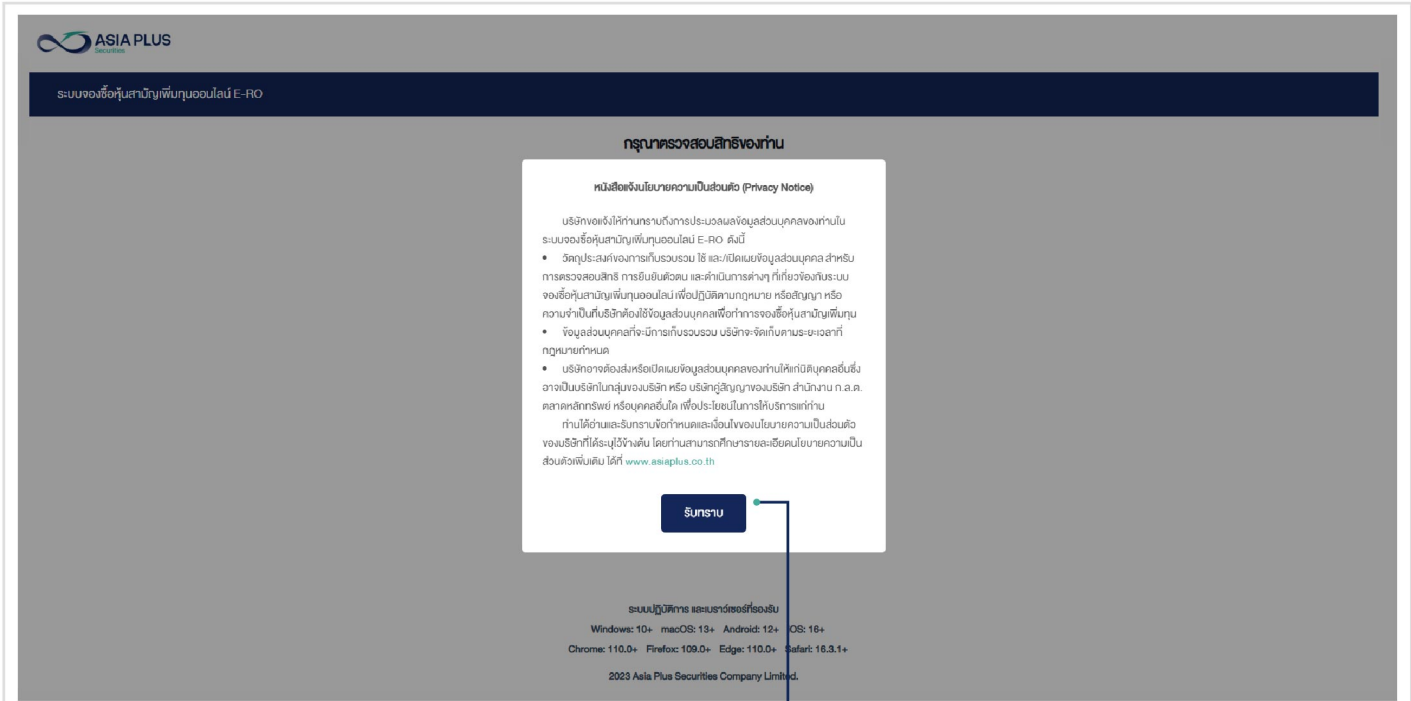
ASIA PLUS
Securities

ระบบจองซื้อหุ้นสามัญเพิ่มทุนออนไลน์ E-RO

กรุณาตรวจสอบสิทธิของท่าน

หนังสือแจ้งนโยบายความเป็นส่วนตัว (Privacy Notice)

บริษัทขอแจ้งให้ท่านทราบถึงการประมวลผลข้อมูลส่วนบุคคลของท่านในระบบจองซื้อหุ้นสามัญเพิ่มทุนออนไลน์ E-RO ดังนี้

• วัตถุประสงค์ของการเก็บรวบรวม ใช้ และ/เปิดเผยข้อมูลส่วนบุคคล สำหรับการตรวจสอบสิทธิ การยืนยันตัวตน และดำเนินการต่างๆ ที่เกี่ยวข้องกับระบบจองซื้อหุ้นสามัญเพิ่มทุนออนไลน์ เพื่อปฏิบัติตามกฎหมาย หรือสัญญา หรือความจำเป็นที่บริษัทต้องใช้ข้อมูลส่วนบุคคลเพื่อทำการจองซื้อหุ้นสามัญเพิ่มทุน

• ข้อมูลส่วนบุคคลที่จะมีการเก็บรวบรวม บริษัทจะจัดเก็บตามระยะเวลาที่กฎหมายกำหนด

• บริษัทอาจต้องส่งหรือเปิดเผยข้อมูลส่วนบุคคลของท่านให้แก่นิติบุคคลอื่นซึ่งอาจเป็นบริษัทในกลุ่มของบริษัท หรือ บริษัทคู่สัญญาของบริษัท สำนักงาน ก.ล.ต. ตลาดหลักทรัพย์ หรือบุคคลอื่นใด เพื่อประโยชน์ในการให้บริการแก่ท่าน

ท่านได้อ่านและรับทราบข้อกำหนดและเงื่อนไขของนโยบายความเป็นส่วนตัวของบริษัทที่ได้ระบุไว้ข้างต้น โดยท่านสามารถศึกษารายละเอียดนโยบายความเป็นส่วนตัวเพิ่มเติม ได้ที่ www.asiaplus.co.th

รับทราบ

ระบบปฏิบัติการ และเบราว์เซอร์ที่รองรับ
Windows: 10+ macOS: 13+ Android: 12+ iOS: 16+
Chrome: 110.0+ Firefox: 109.0+ Edge: 110.0+ Safari: 16.3.1+
2023 Asia Plus Securities Company Limited.